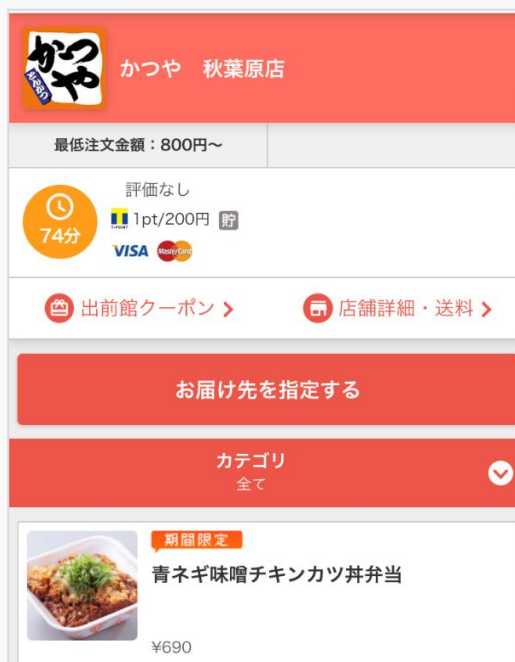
かつや
かつや　秋葉原店

最低注文金額：800円〜

74分
評価なし
T 1pt/200円 貯
VISA MasterCard

出前館クーポン >
店舗詳細・送料 >

お届け先を指定する

カテゴリ
全て

期間限定
青ネギ味噌チキンカツ丼弁当
¥690